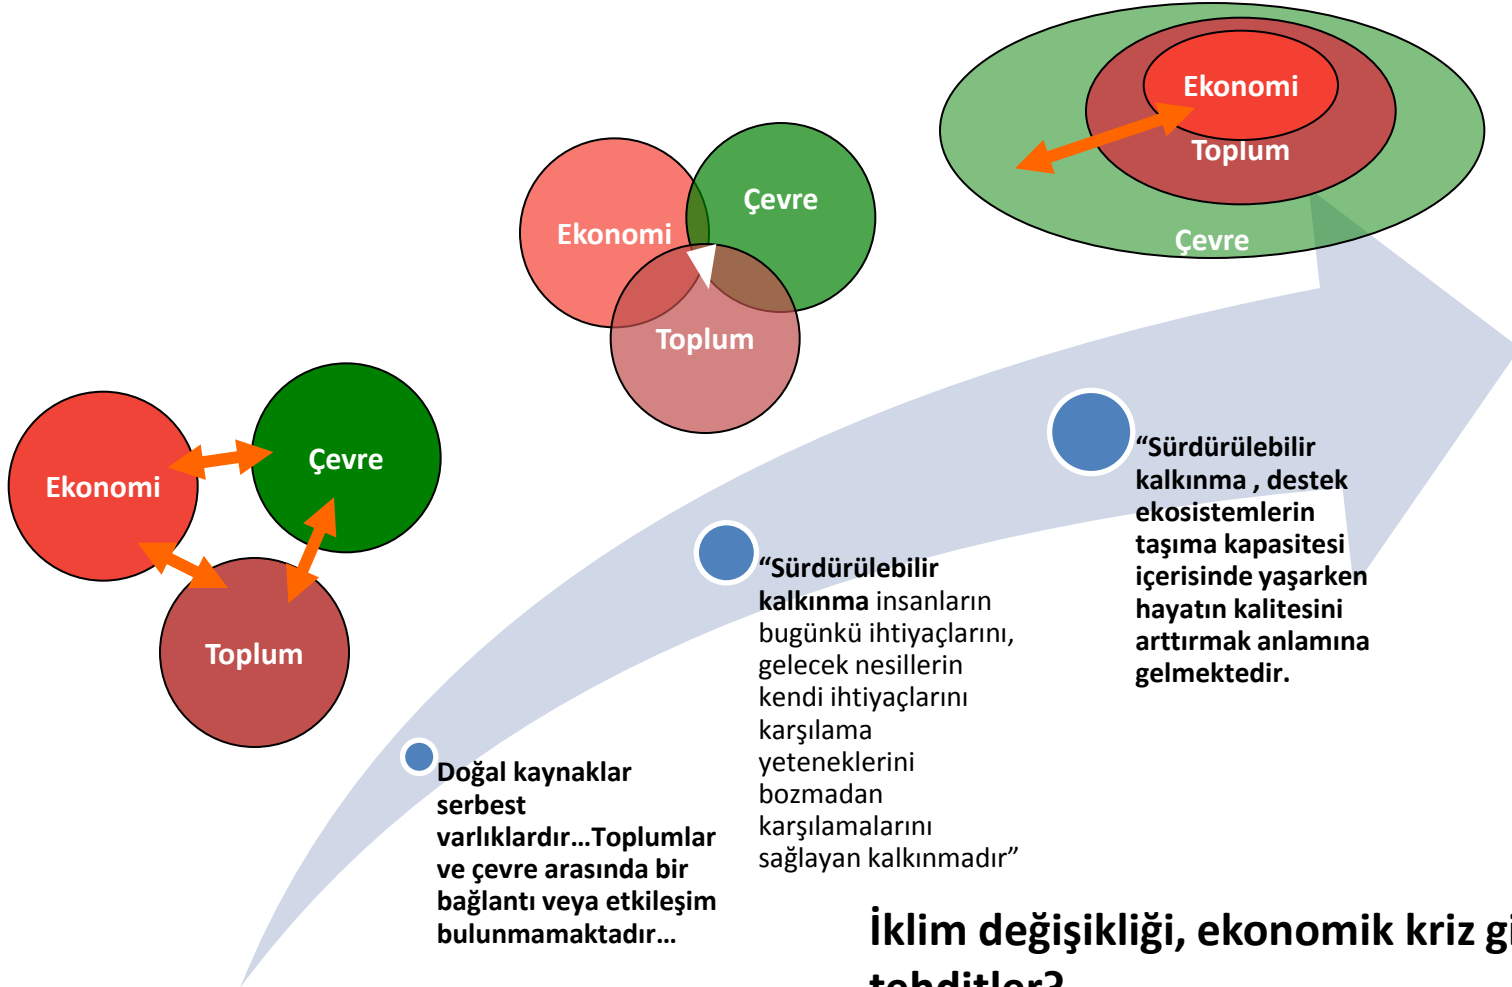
Ekonomi
Toplum
Çevre

Ekonomi
Çevre
Toplum

Ekonomi
Çevre
Toplum

“Sürdürülebilir kalkınma , destek ekosistemlerin taşıma kapasitesi içerisinde yaşarken hayatın kalitesini arttırmak anlamına gelmektedir.

“Sürdürülebilir kalkınma insanların bugünkü ihtiyaçlarını, gelecek nesillerin kendi ihtiyaçlarını karşılama yeteneklerini bozmadan karşılamalarını sağlayan kalkınmadır”

Doğal kaynaklar serbest varlıklardır…Toplumlar ve çevre arasında bir bağlantı veya etkileşim bulunmamaktadır…

İklim değişikliği, ekonomik kriz gi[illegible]
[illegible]